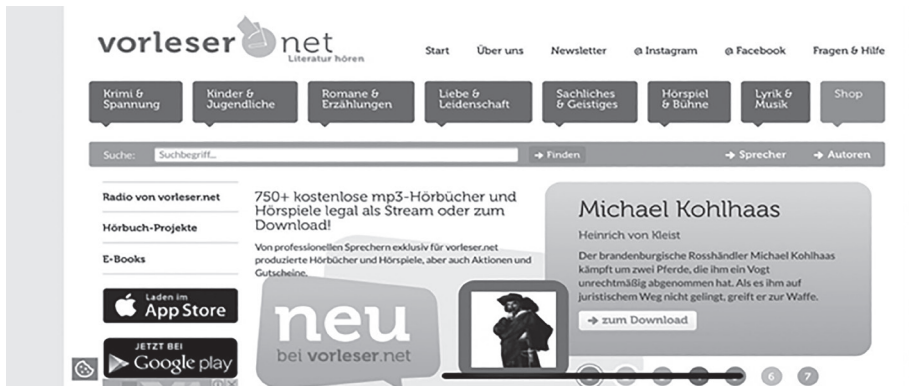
vorleser net
Literatur hören

Start Über uns Newsletter @ Instagram @ Facebook Fragen & Hilfe

Krimi & Spannung
Kinder & Jugendliche
Romane & Erzählungen
Liebe & Leidenschaft
Sachliches & Geistiges
Hörspiel & Bühne
Lyrik & Musik
Shop

Suche: Suchbegriff... → Finden → Sprecher → Autoren

Radio von vorleser.net
Hörbuch-Projekte
E-Books

Laden im App Store
JETZT BEI Google play

750+ kostenlose mp3-Hörbücher und Hörspiele legal als Stream oder zum Download!

Von professionellen Sprechern exklusiv für vorleser.net produzierte Hörbücher und Hörspiele, aber auch Aktionen und Gutscheine.

neu
bei vorleser.net

Michael Kohlhaas
Heinrich von Kleist

Der brandenburgische Rosshändler Michael Kohlhaas kämpft um zwei Pferde, die ihm ein Vogt unrechtmäßig abgenommen hat. Als es ihm auf juristischem Weg nicht gelingt, greift er zur Waffe.

→ zum Download

6 7